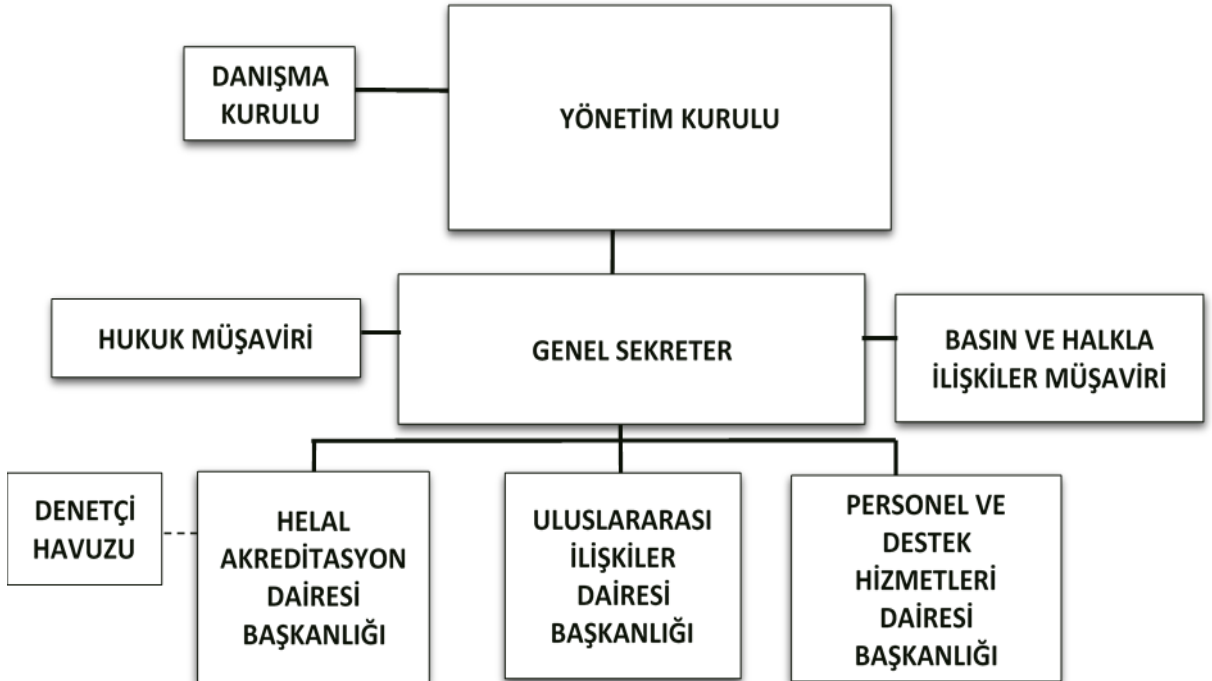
DANIŞMA KURULU

YÖNETİM KURULU

HUKUK MÜŞAVİRİ

GENEL SEKRETER

BASIN VE HALKLA İLİŞKİLER MÜŞAVİRİ

DENETÇİ HAVUZU

HELAL AKREDİTASYON DAİRESİ BAŞKANLIĞI

ULUSLARARASI İLİŞKİLER DAİRESİ BAŞKANLIĞI

PERSONEL VE DESTEK HİZMETLERİ DAİRESİ BAŞKANLIĞI